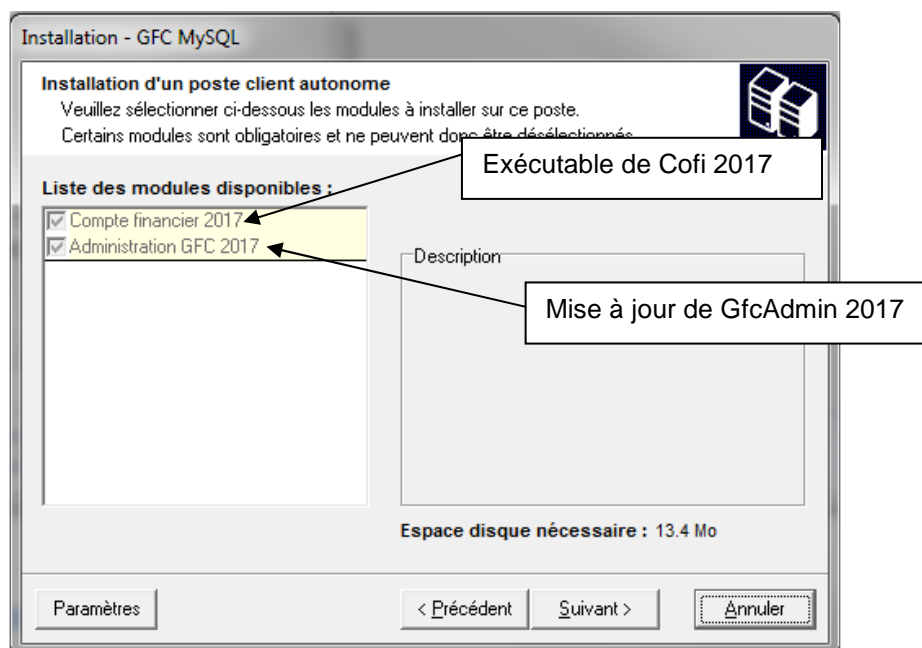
Installation - GFC MySQL

Installation d'un poste client autonome
Veuillez sélectionner ci-dessous les modules à installer sur ce poste.
Certains modules sont obligatoires et ne peuvent donc être désélectionnés

Exécutable de Cofi 2017

Liste des modules disponibles :

Compte financier 2017
Administration GFC 2017

Description

Mise à jour de GfcAdmin 2017

Espace disque nécessaire : 13.4 Mo

Paramètres

< Précédent

Suivant >

Annuler